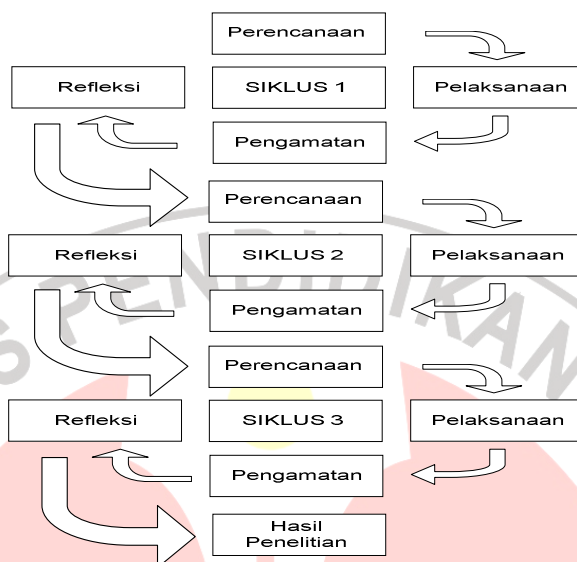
Perencanaan

Refleksi

SIKLUS 1

Pelaksanaan

Pengamatan

Perencanaan

Refleksi

SIKLUS 2

Pelaksanaan

Pengamatan

Perencanaan

Refleksi

SIKLUS 3

Pelaksanaan

Pengamatan

Hasil Penelitian

PENDIDIKAN